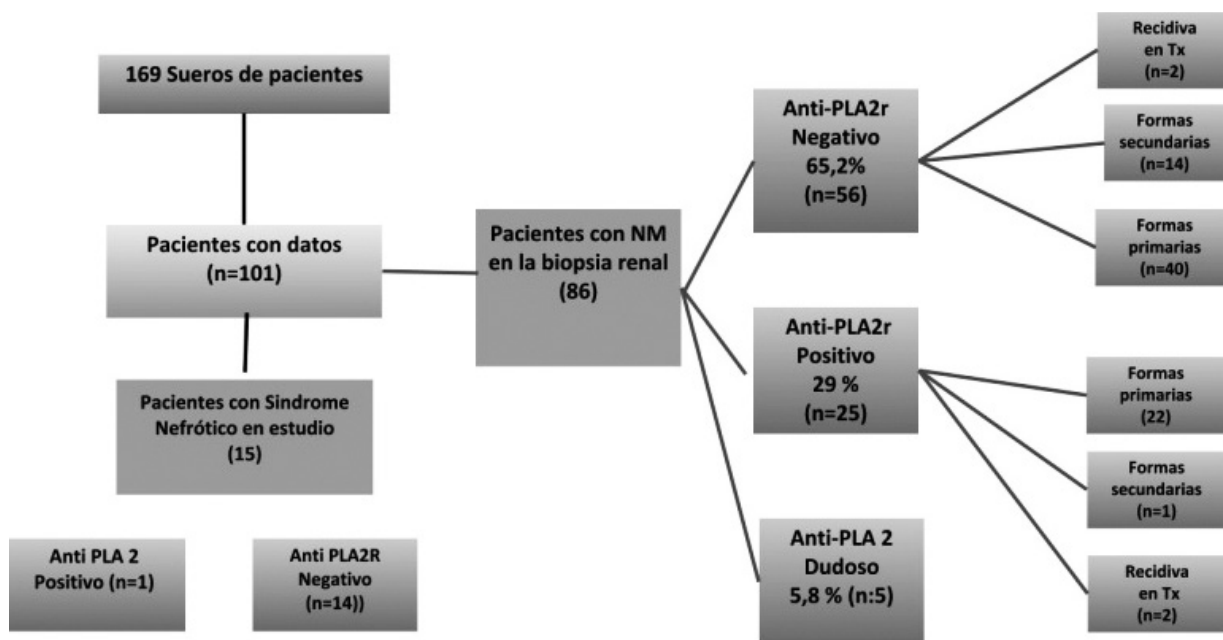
169 Sueros de pacientes

Pacientes con datos (n=101)

Pacientes con Sindrome Nefrótico en estudio (15)

Anti PLA 2 Positivo (n=1)

Anti PLA2R Negativo (n=14))

Pacientes con NM en la biopsia renal (86)

Anti-PLA2r Negativo 65,2% (n=56)

Recidiva en Tx (n=2)

Formas secundarias (n=14)

Formas primarias (n=40)

Anti-PLA2r Positivo 29 % (n=25)

Formas primarias (22)

Formas secundarias (n=1)

Recidiva en Tx (n=2)

Anti-PLA 2 Dudoso 5,8 % (n:5)